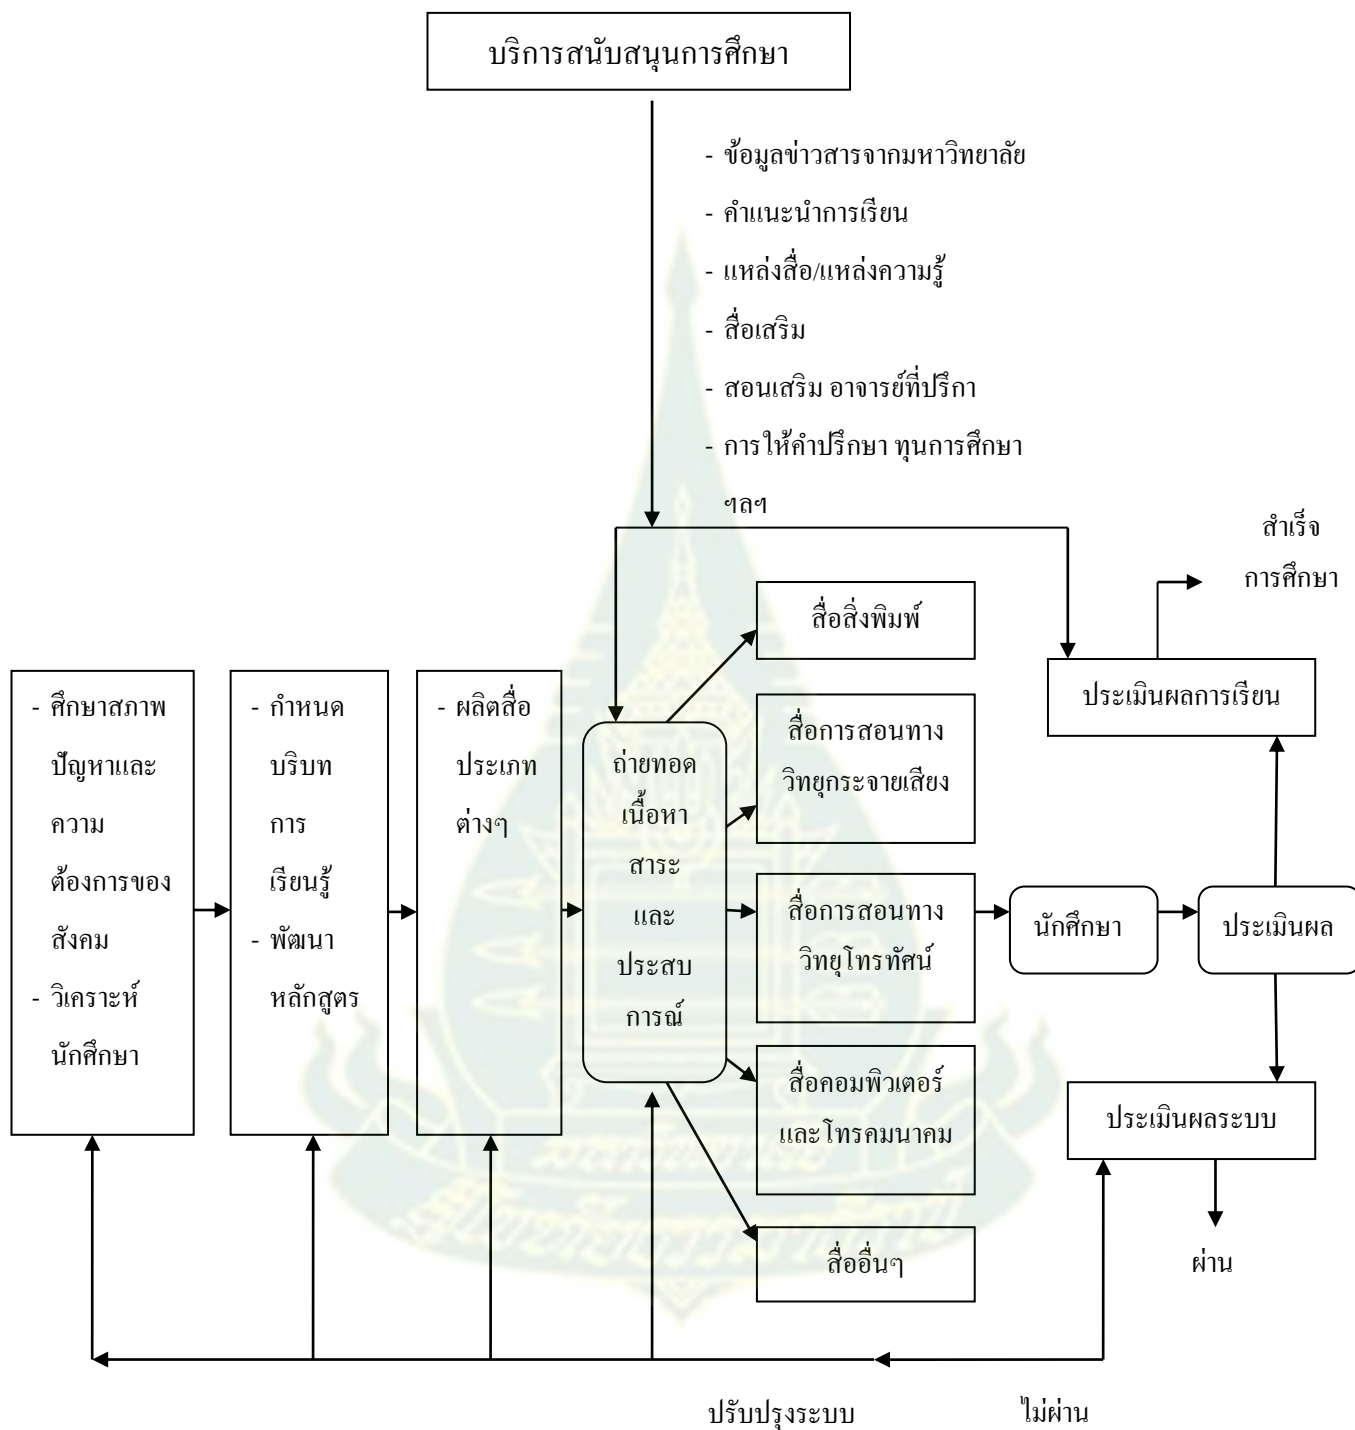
บริการสนับสนุนการศึกษา

- ข้อมูลข่าวสารจากมหาวิทยาลัย
- คำแนะนำการเรียน
- แหล่งสื่อ/แหล่งความรู้
- สื่อเสริม
- สอนเสริม อาจารย์ที่ปรึกา
- การให้คำปรึกษา ทุนการศึกษา
ฯลฯ

สำเร็จ การศึกษา

- ศึกษาสภาพปัญหาและความต้องการของสังคม
- วิเคราะห์นักศึกษา

- กำหนดบริบทการเรียนรู้
- พัฒนาหลักสูตร

- ผลิตสื่อประเภทต่างๆ

ถ่ายทอดเนื้อหาสาระและประสบการณ์

สื่อสิ่งพิมพ์

สื่อการสอนทางวิทยุกระจายเสียง

สื่อการสอนทางวิทยุโทรทัศน์

สื่อคอมพิวเตอร์และโทรคมนาคม

สื่ออื่นๆ

นักศึกษา

ประเมินผล

ประเมินผลการเรียน

ประเมินผลระบบ

ผ่าน

ปรับปรุงระบบ

ไม่ผ่าน